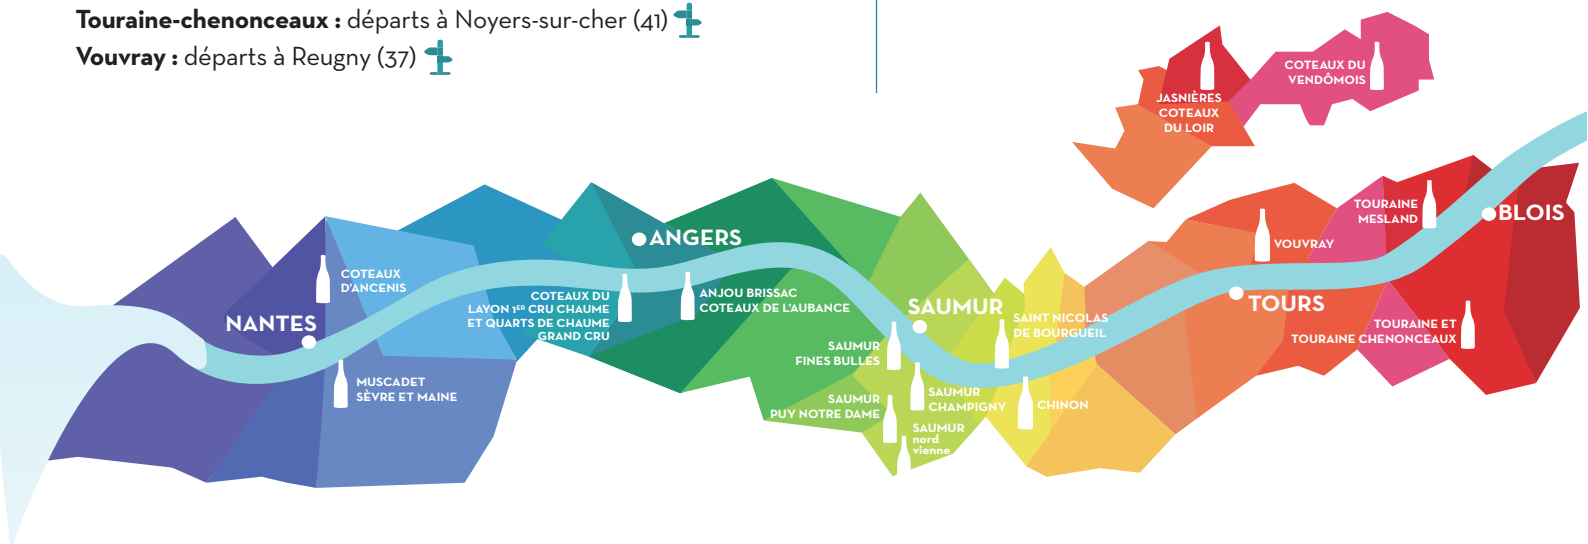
**Touraine-chenonceaux :** départs à Noyers-sur-cher (41)
**Vouvray :** départs à Reugny (37)

JASNIÈRES COTEAUX DU LOIR

COTEAUX DU VENDÔMOIS

TOURAINE MESLAND

BLOIS

VOUVRAY

ANGERS

COTEAUX D'ANCENIS

COTEAUX DU LAYON 1$^{ER}$ CRU CHAUME ET QUARTS DE CHAUME GRAND CRU

ANJOU BRISSAC COTEAUX DE L'AUBANCE

NANTES

SAUMUR

SAINT NICOLAS DE BOURGUEIL

TOURS

TOURAINE ET TOURAINE CHENONCEAUX

SAUMUR FINES BULLES

MUSCADET SÈVRE ET MAINE

SAUMUR CHAMPIGNY

CHINON

SAUMUR PUY NOTRE DAME

SAUMUR nord vienne